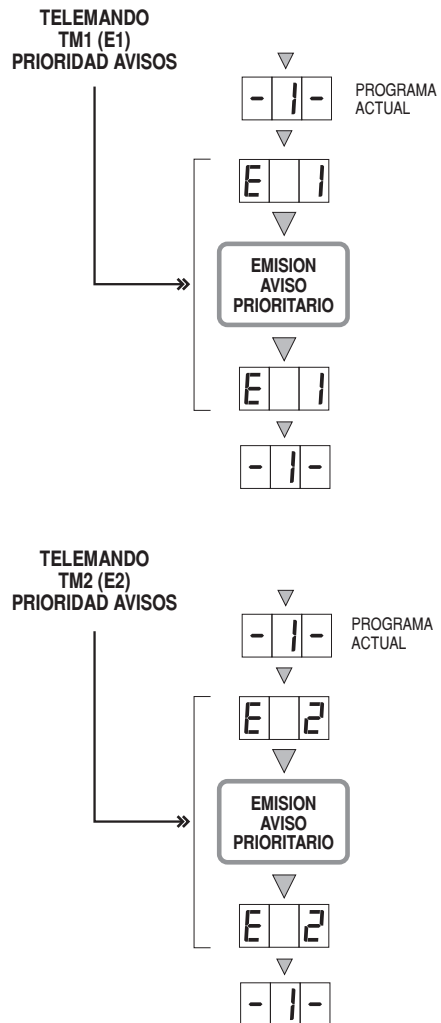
TELEMANDO
TM1 (E1)
PRIORIDAD AVISOS

- 1 -

PROGRAMA ACTUAL

E 1

EMISION AVISO PRIORITARIO

E 1

- 1 -

TELEMANDO
TM2 (E2)
PRIORIDAD AVISOS

- 1 -

PROGRAMA ACTUAL

E 2

EMISION AVISO PRIORITARIO

E 2

- 1 -